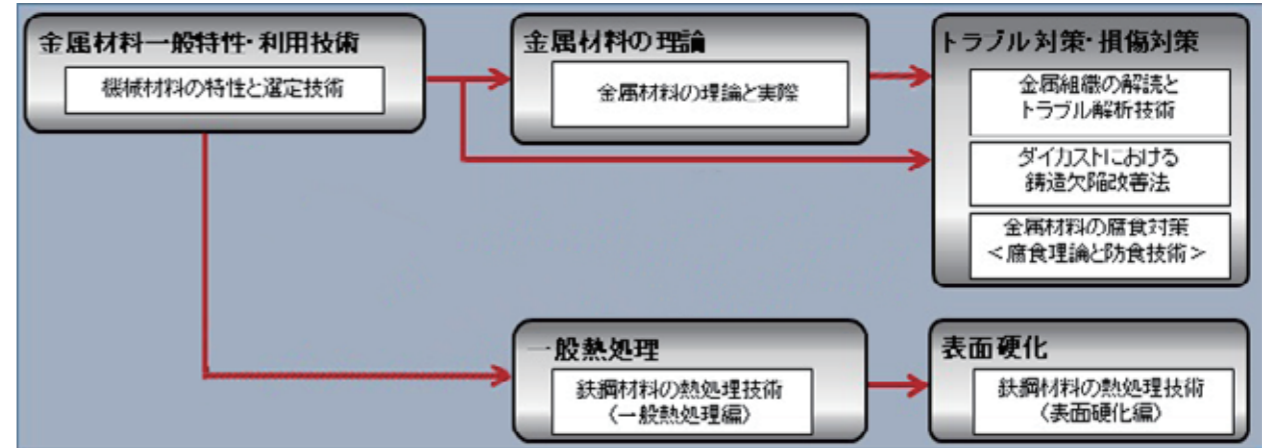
金属材料一般特性・利用技術

機械材料の特性と選定技術

金属材料の理論

金属材料の理論と実際

トラブル対策・損傷対策

金属組織の解読とトラブル解析技術

ダイカストにおける鋳造欠陥改善法

金属材料の腐食対策
＜腐食理論と防食技術＞

一般熱処理

鉄鋼材料の熱処理技術
〈一般熱処理編〉

表面硬化

鉄鋼材料の熱処理技術
〈表面硬化編〉